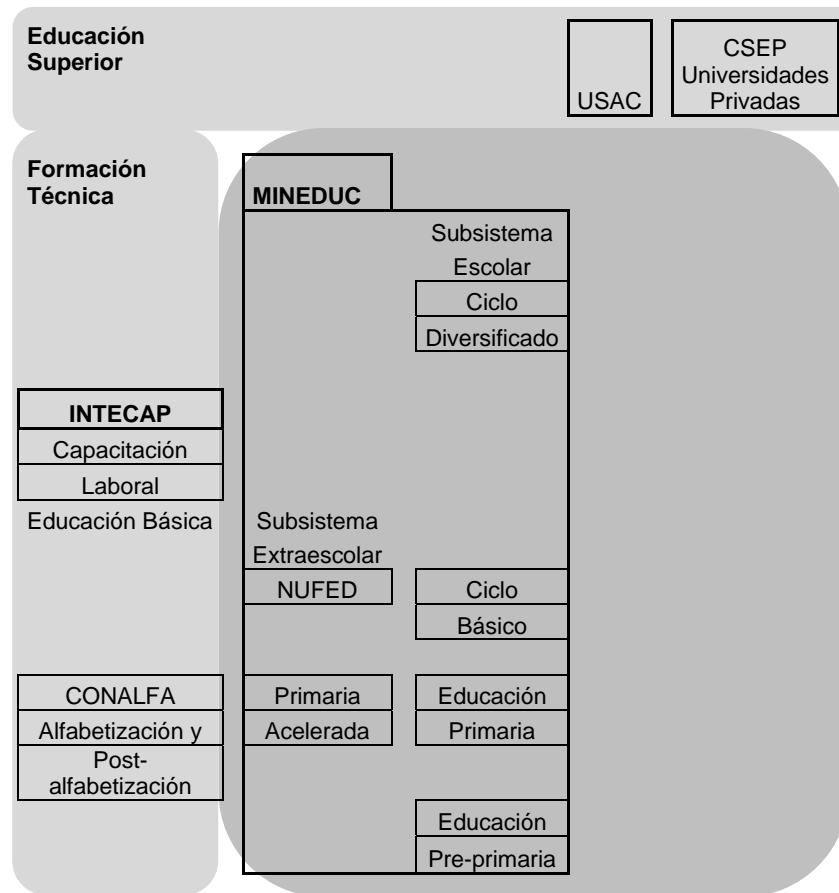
Educación Superior

USAC

CSEP Universidades Privadas

Formación Técnica

MINEDUC

Subsistema Escolar

Ciclo Diversificado

INTECAP

Capacitación Laboral

Educación Básica

Subsistema Extraescolar

NUFED

Ciclo Básico

CONALFA

Alfabetización y Post-alfabetización

Primaria Acelerada

Educación Primaria

Educación Pre-primaria